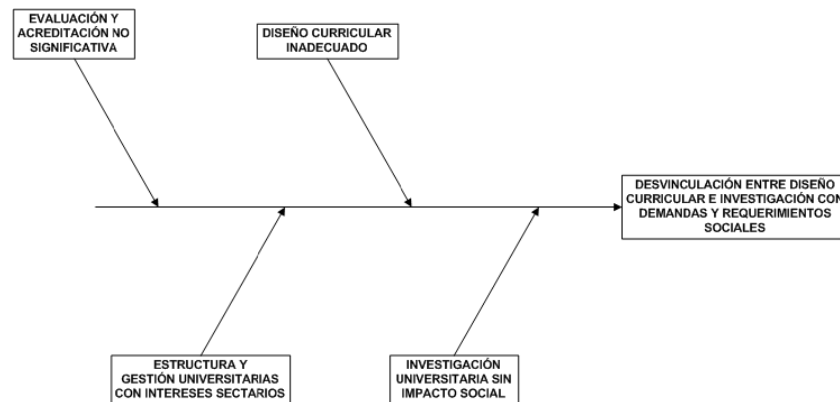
EVALUACIÓN Y ACREDITACIÓN NO SIGNIFICATIVA

DISEÑO CURRICULAR INADECUADO

DESVINCULACIÓN ENTRE DISEÑO CURRICULAR E INVESTIGACIÓN CON DEMANDAS Y REQUERIMIENTOS SOCIALES

ESTRUCTURA Y GESTIÓN UNIVERSITARIAS CON INTERESES SECTARIOS

INVESTIGACIÓN UNIVERSITARIA SIN IMPACTO SOCIAL